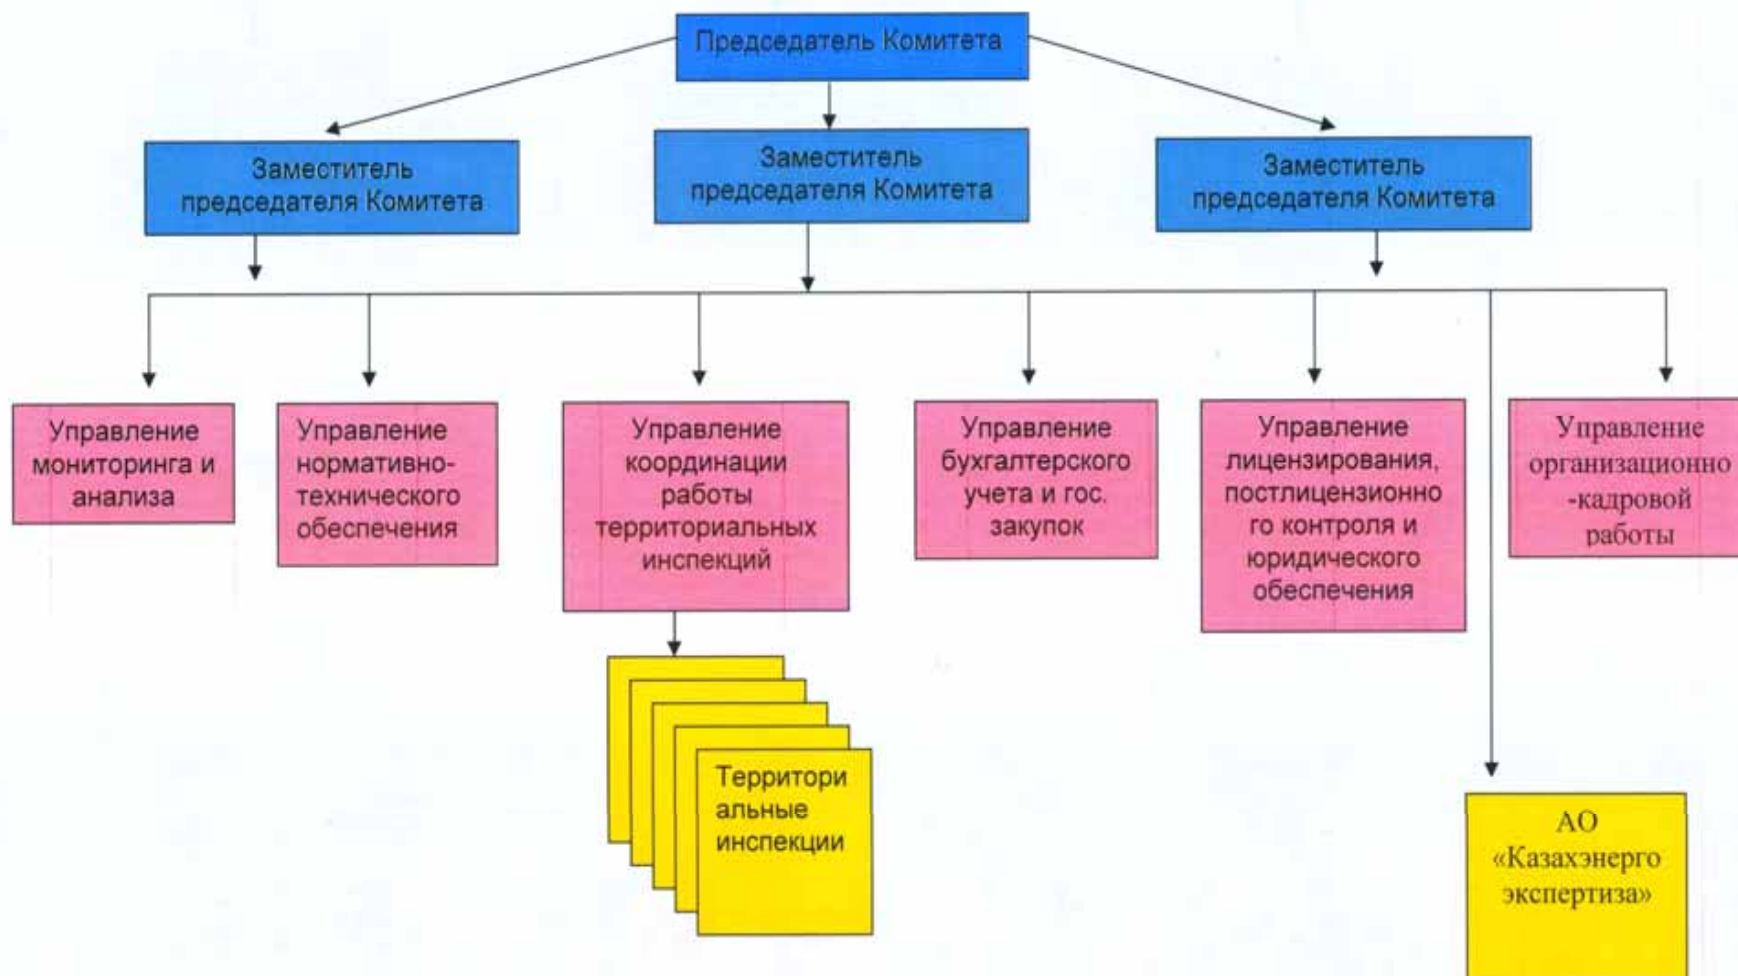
Председатель Комитета

Заместитель председателя Комитета

Заместитель председателя Комитета

Заместитель председателя Комитета

Управление мониторинга и анализа

Управление нормативно-технического обеспечения

Управление координации работы территориальных инспекций

Управление бухгалтерского учета и гос. закупок

Управление лицензирования, постлицензионного контроля и юридического обеспечения

Управление организационно-кадровой работы

Территориальные инспекции

АО «Казахэнерго экспертиза»